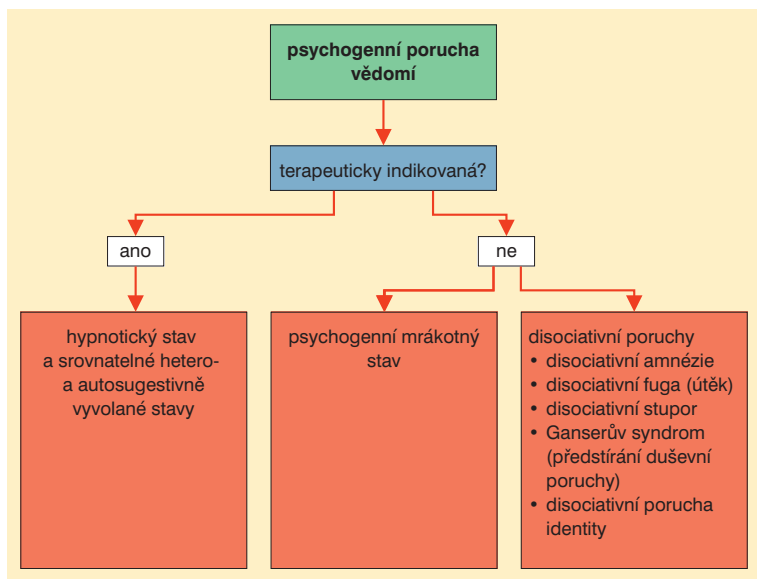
psychogenní porucha vědomí

terapeuticky indikovaná?

ano

ne

hypnotický stav a srovnatelné hetero- a autosugestivně vyvolané stavy

psychogenní mrákotný stav

disociativní poruchy
• disociativní amnézie
• disociativní fuga (útěk)
• disociativní stupor
• Ganserův syndrom (předstírání duševní poruchy)
• disociativní porucha identity